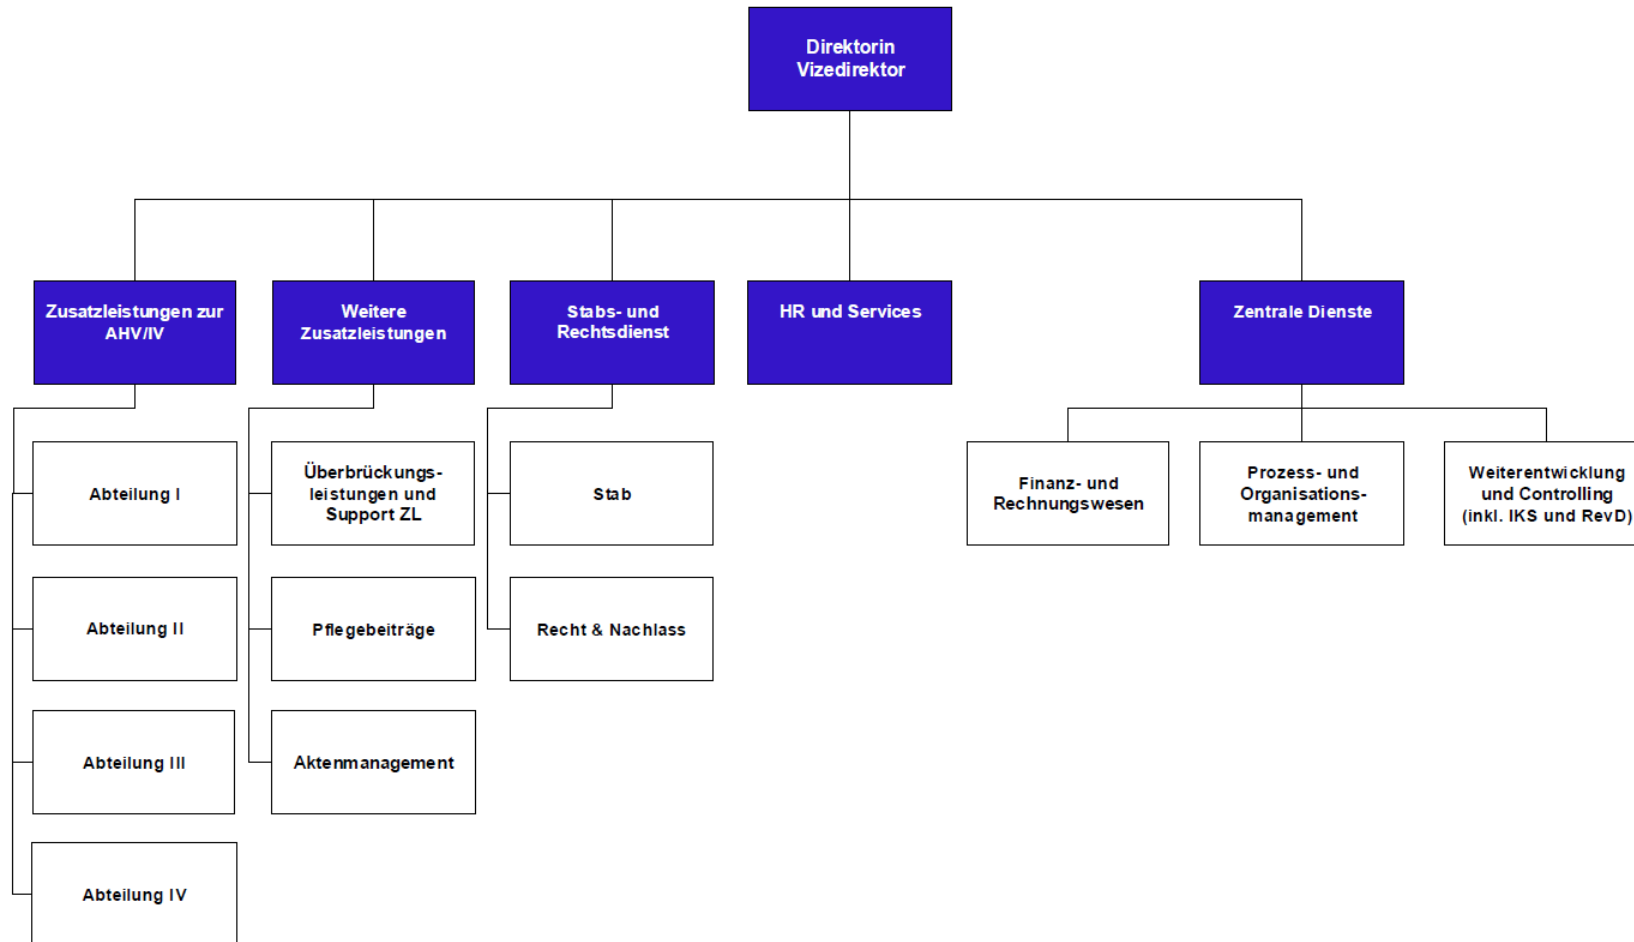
Direktorin
Vizedirektor

Zusatzleistungen zur AHV/IV

Weitere Zusatzleistungen

Stabs- und Rechtsdienst

HR und Services

Zentrale Dienste

Abteilung I

Abteilung II

Abteilung III

Abteilung IV

Überbrückungsleistungen und Support ZL

Pflegebeiträge

Aktenmanagement

Stab

Recht & Nachlass

Finanz- und Rechnungswesen

Prozess- und Organisationsmanagement

Weiterentwicklung und Controlling (inkl. IKS und RevD)